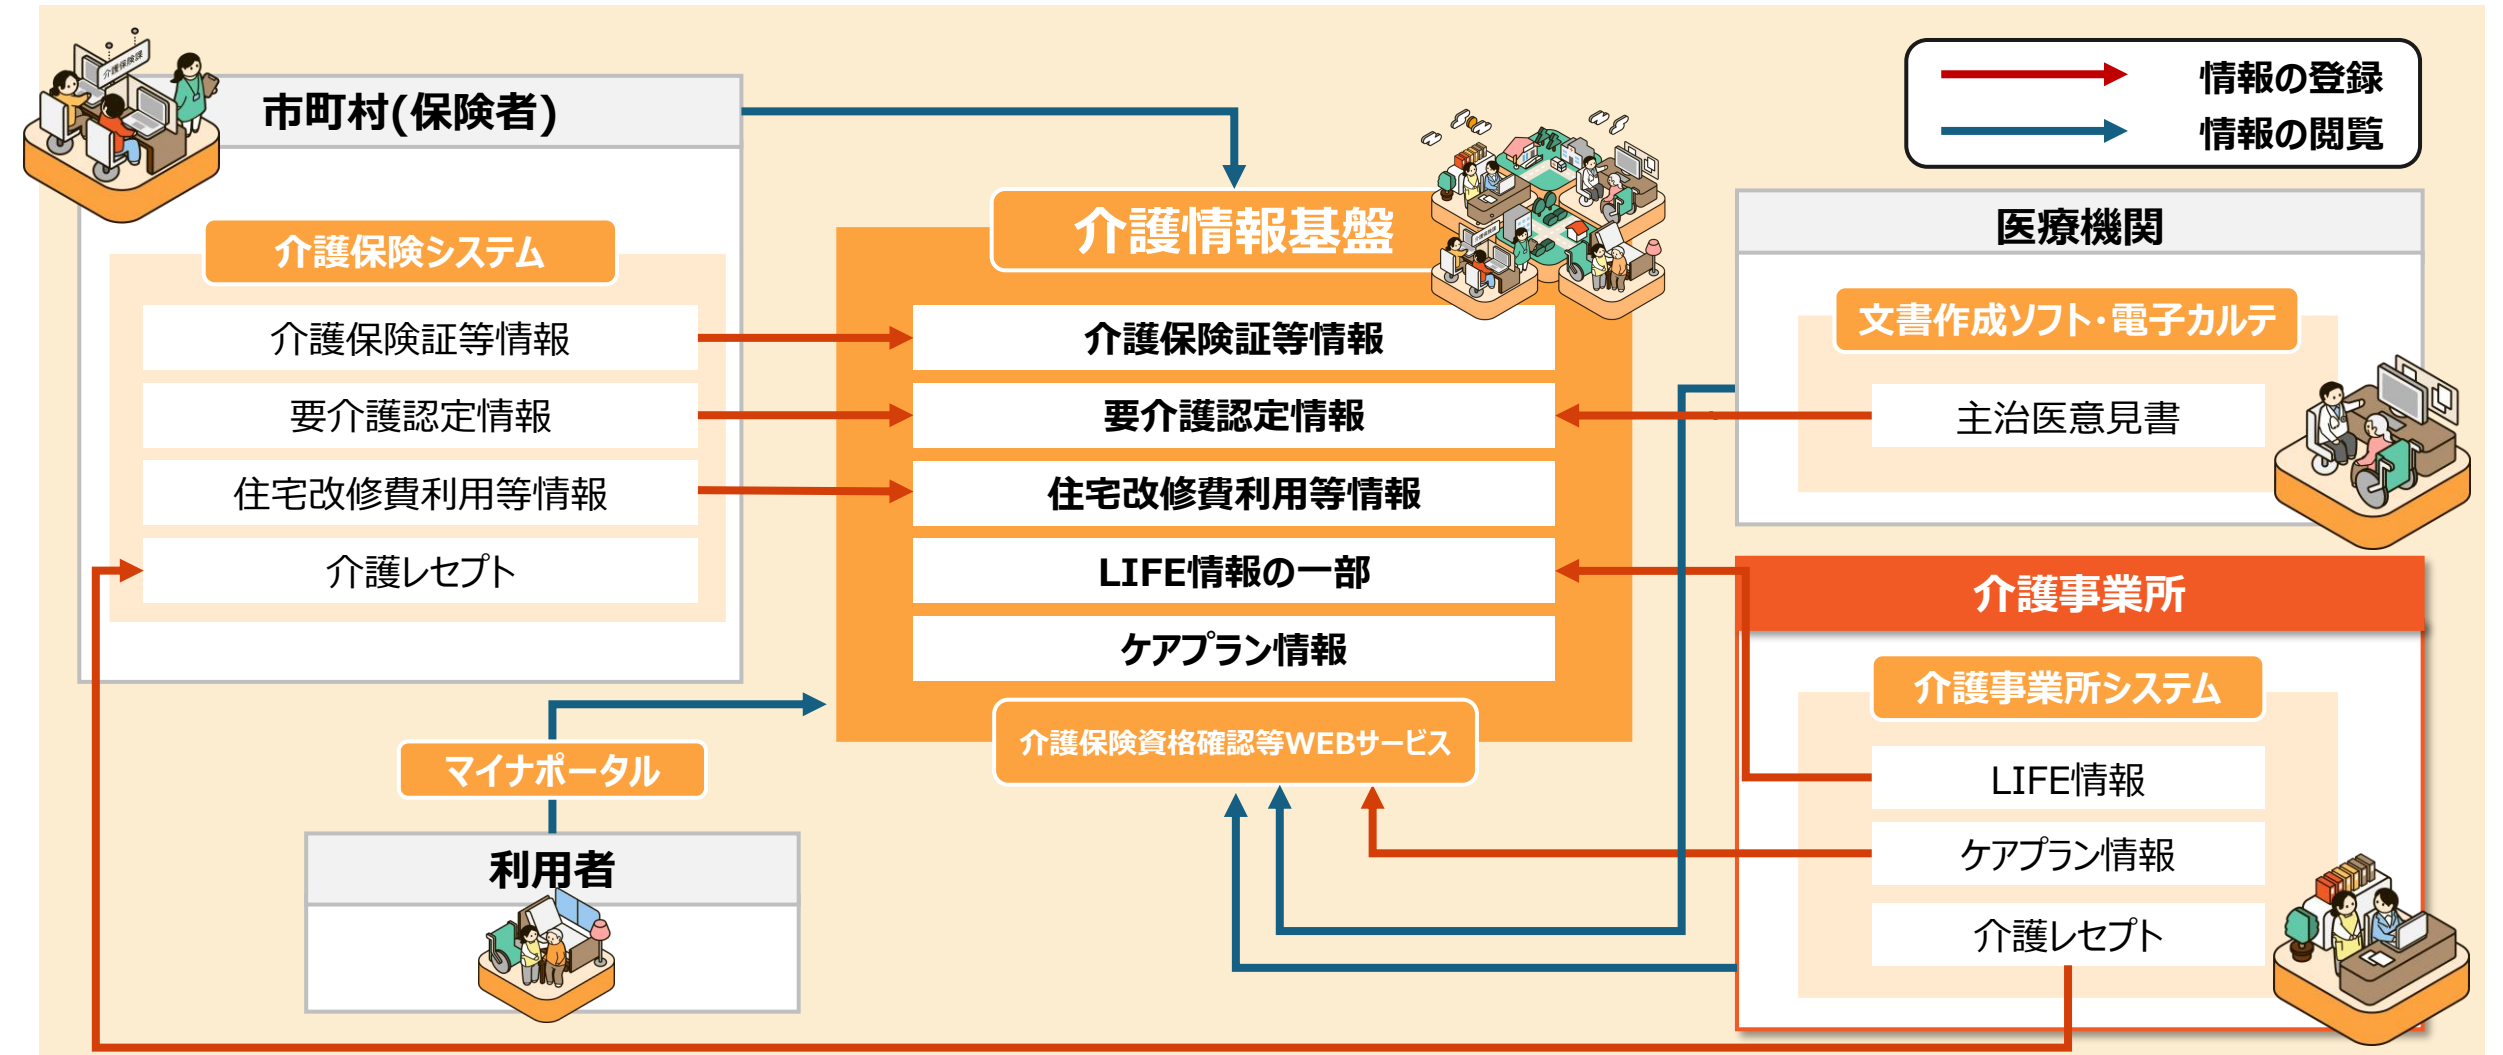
市町村(保険者)

介護保険システム

介護保険証等情報

要介護認定情報

住宅改修費利用等情報

介護レセプト

情報の登録
情報の閲覧

介護情報基盤

介護保険証等情報

要介護認定情報

住宅改修費利用等情報

LIFE情報の一部

ケアプラン情報

介護保険資格確認等WEBサービス

医療機関

文書作成ソフト･電子カルテ

主治医意見書

介護事業所

介護事業所システム

LIFE情報

ケアプラン情報

介護レセプト

マイナポータル

利用者